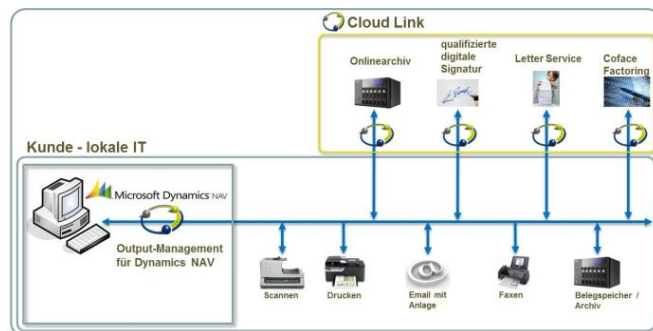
Cloud Link

Onlinearchiv

qualifizierte digitale Signatur

Letter Service

Coface Factoring

Kunde - lokale IT

Microsoft Dynamics NAV

Output-Management für Dynamics NAV

Scannen

Drucken

Email mit Anlage

Faxen

Belegspeicher / Archiv